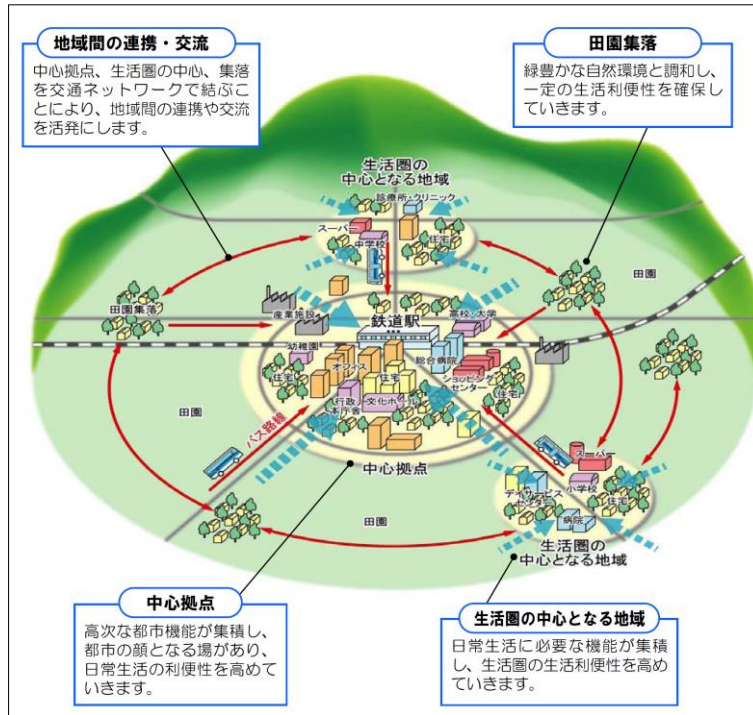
地域間の連携・交流

中心拠点、生活圏の中心、集落を交通ネットワークで結ぶことにより、地域間の連携や交流を活発にします。

田園集落

緑豊かな自然環境と調和し、一定の生活利便性を確保していきます。

生活圏の中心となる地域

診療所・クリニック

スーパー

中学校

住宅

田園

田園集落

産業施設

鉄道駅

高校・大学

幼稚園

総合病院

オフィス

住宅

ショッピングセンター

住宅

行政・本庁舎

文化ホール

田園

バス路線

中心拠点

スーパー

デイサービス

小学校

住宅

病院

生活圏の中心となる地域

田園

中心拠点

高次な都市機能が集積し、都市の顔となる場があり、日常生活の利便性を高めていきます。

生活圏の中心となる地域

日常生活に必要な機能が集積し、生活圏の生活利便性を高めていきます。